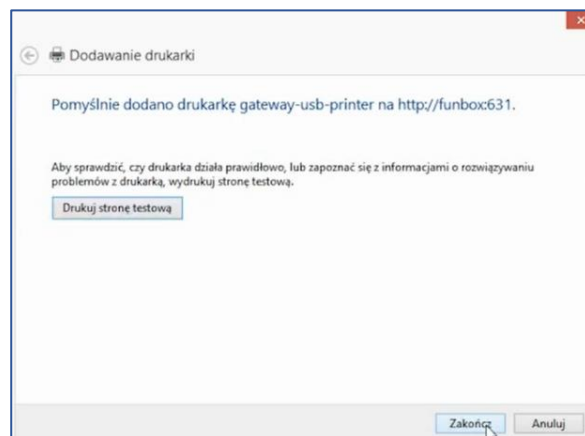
Dodawanie drukarki

Pomyślnie dodano drukarkę gateway-usb-printer na http://funbox:631.

Aby sprawdzić, czy drukarka działa prawidłowo, lub zapoznać się z informacjami o rozwiązywaniu problemów z drukarką, wydrukuj stronę testową.

Drukuj stronę testową

Zakończ

Anuluj